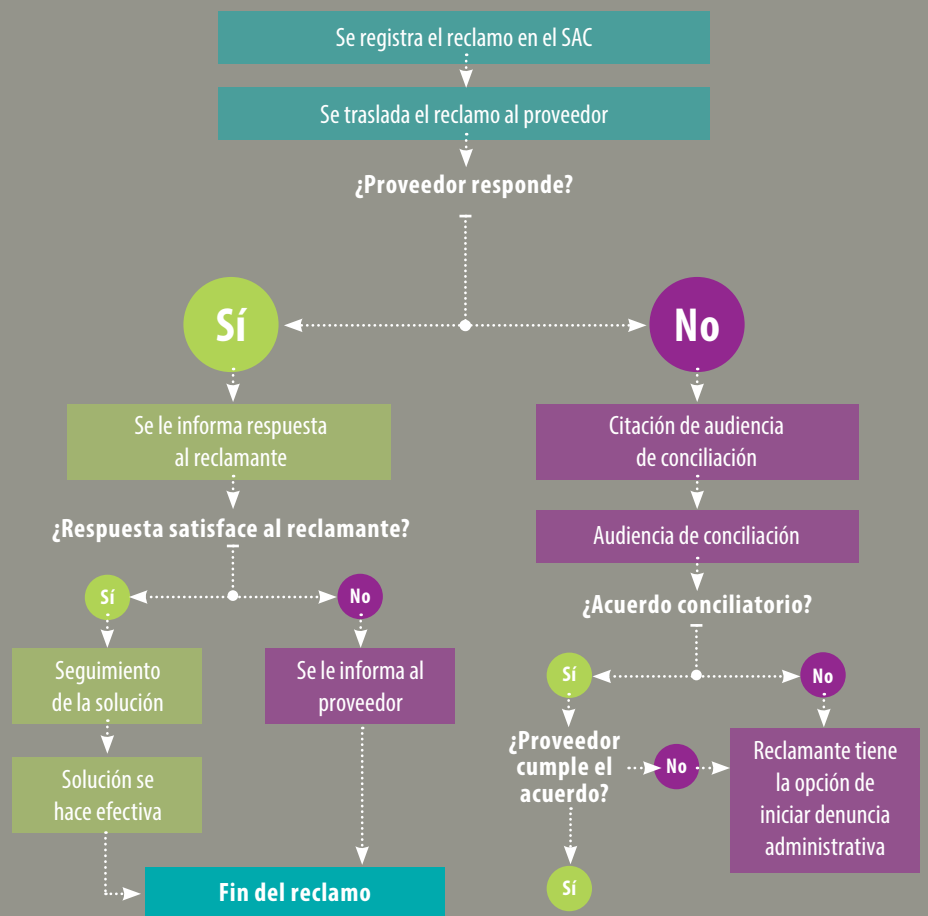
Se registra el reclamo en el SAC

Se traslada el reclamo al proveedor

¿Proveedor responde?

Sí

No

Se le informa respuesta al reclamante

¿Respuesta satisface al reclamante?

Sí

No

Seguimiento de la solución

Solución se hace efectiva

Se le informa al proveedor

Fin del reclamo

Citación de audiencia de conciliación

Audiencia de conciliación

¿Acuerdo conciliatorio?

Sí

No

¿Proveedor cumple el acuerdo?

No

Reclamante tiene la opción de iniciar denuncia administrativa

Sí